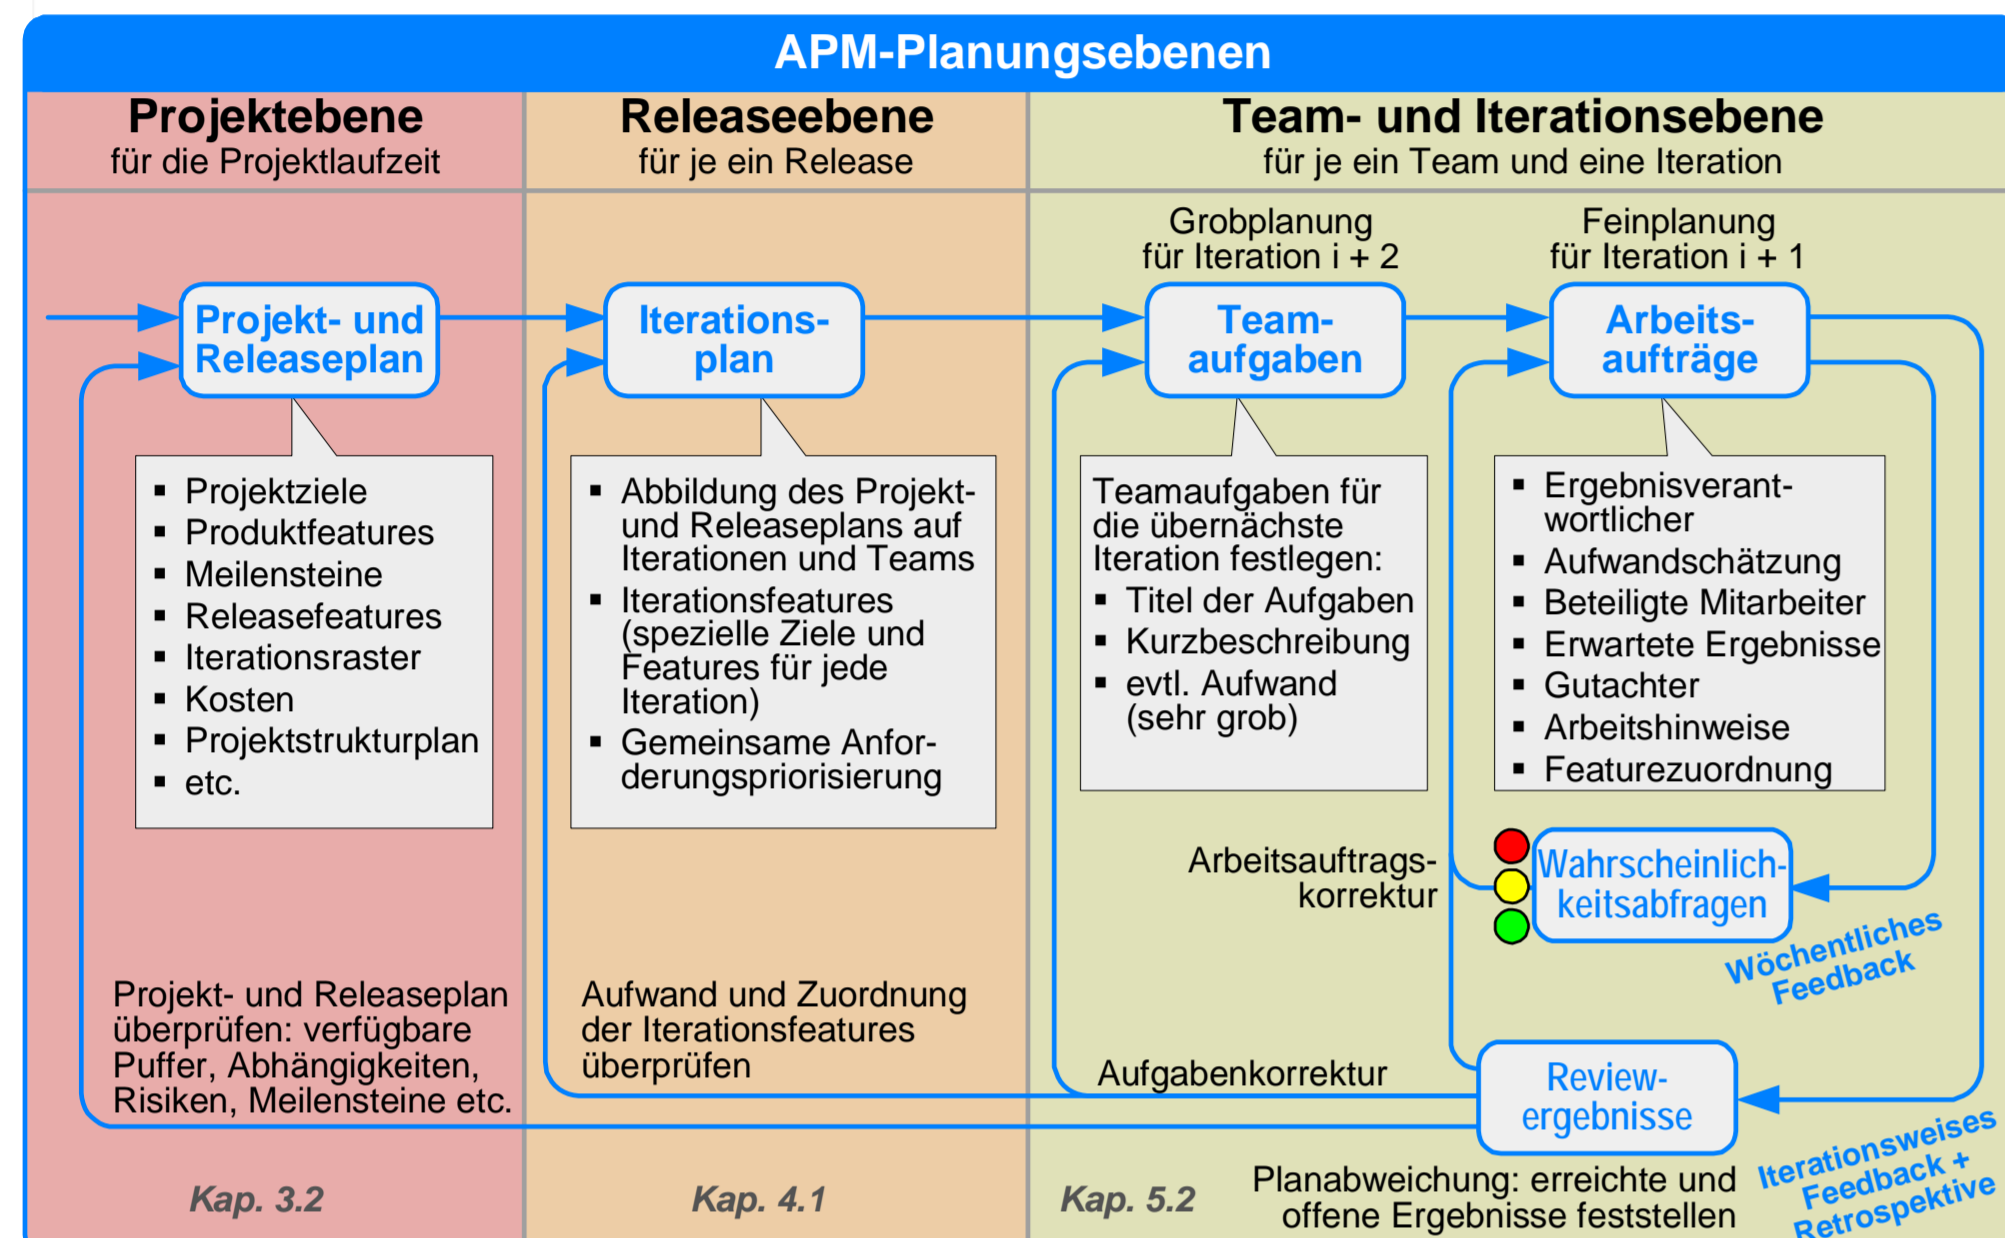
APM-Planungsebenen

Projektebene
für die Projektlaufzeit

Releaseebene
für je ein Release

Team- und Iterationsebene
für je ein Team und eine Iteration

Grobplanung für Iteration i + 2

Feinplanung für Iteration i + 1

Projekt- und Releaseplan

Iterationsplan

Teamaufgaben

Arbeitsaufträge

- Projektziele
- Produktfeatures
- Meilensteine
- Releasefeatures
- Iterationsraster
- Kosten
- Projektstrukturplan
- etc.

- Abbildung des Projekt- und Releaseplans auf Iterationen und Teams
- Iterationsfeatures (spezielle Ziele und Features für jede Iteration)
- Gemeinsame Anforderungspriorisierung

Teamaufgaben für die übernächste Iteration festlegen:
- Titel der Aufgaben
- Kurzbeschreibung
- evtl. Aufwand (sehr grob)

- Ergebnisverantwortlicher
- Aufwandschätzung
- Beteiligte Mitarbeiter
- Erwartete Ergebnisse
- Gutachter
- Arbeitshinweise
- Featurezuordnung

Arbeitsauftragskorrektur

Wahrscheinlichkeitsabfragen

Wöchentliches Feedback

Projekt- und Releaseplan überprüfen: verfügbare Puffer, Abhängigkeiten, Risiken, Meilensteine etc.

Aufwand und Zuordnung der Iterationsfeatures überprüfen

Aufgabenkorrektur

Reviewergebnisse

Iterationsweises Feedback + Retrospektive

Kap. 3.2

Kap. 4.1

Kap. 5.2

Planabweichung: erreichte und offene Ergebnisse feststellen